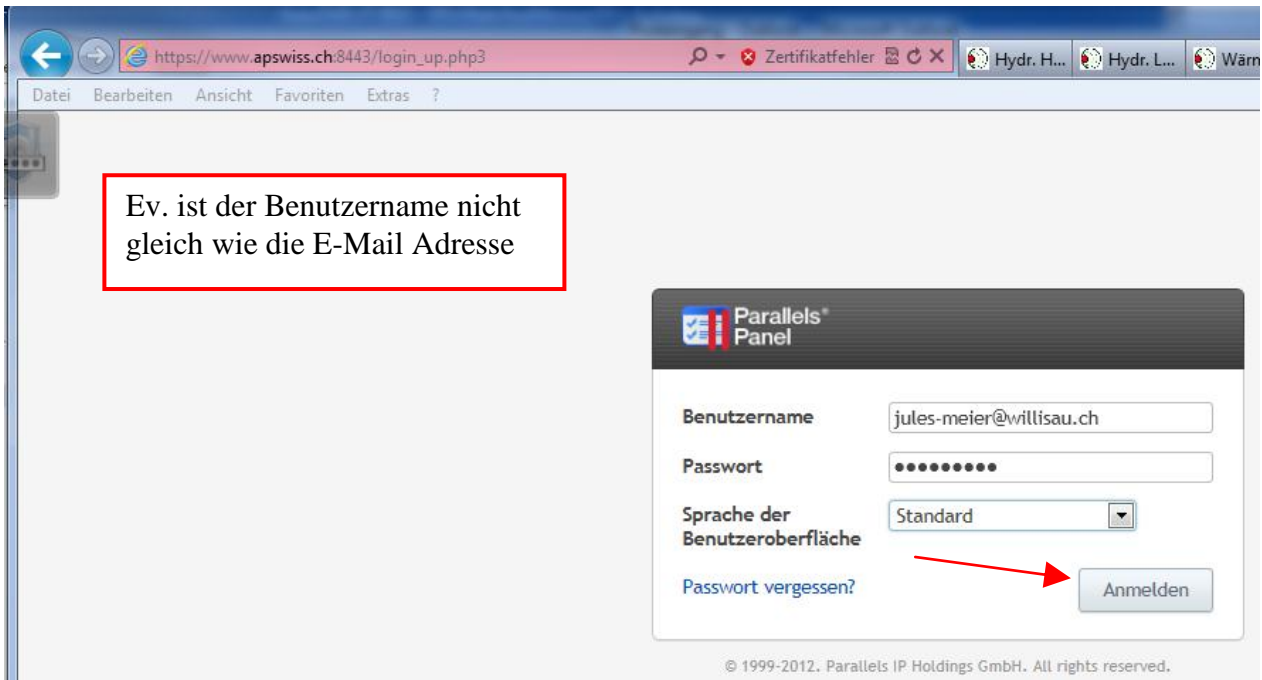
https://www.apswiss.ch:8443/login_up.php3

Zertifikatfehler

Hydr. H... Hydr. L... Wärn

Datei Bearbeiten Ansicht Favoriten Extras ?

Ev. ist der Benutzername nicht gleich wie die E-Mail Adresse

Parallels® Panel

Benutzername jules-meier@willisau.ch

Passwort ●●●●●●●●●

Sprache der Benutzeroberfläche Standard

Passwort vergessen?

Anmelden

© 1999-2012. Parallels IP Holdings GmbH. All rights reserved.